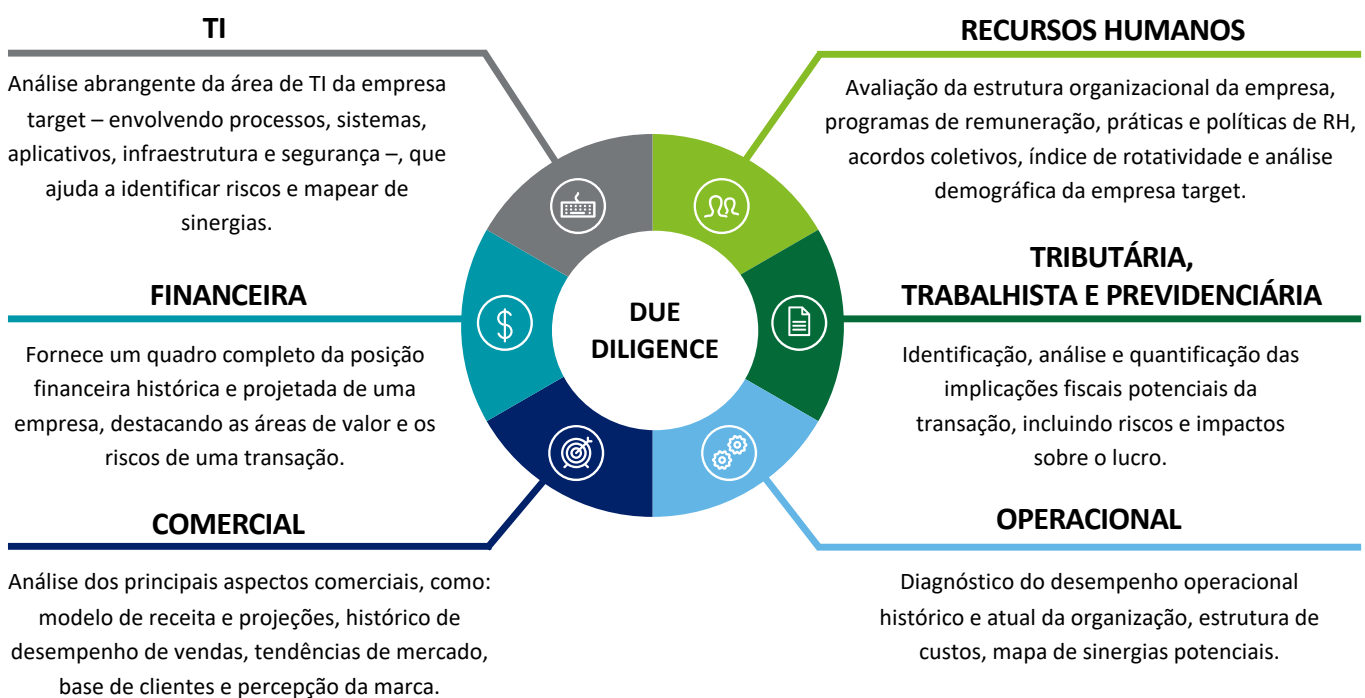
TI

Análise abrangente da área de TI da empresa target – envolvendo processos, sistemas, aplicativos, infraestrutura e segurança –, que ajuda a identificar riscos e mapear de sinergias.

FINANCEIRA

Fornece um quadro completo da posição financeira histórica e projetada de uma empresa, destacando as áreas de valor e os riscos de uma transação.

COMERCIAL

Análise dos principais aspectos comerciais, como: modelo de receita e projeções, histórico de desempenho de vendas, tendências de mercado, base de clientes e percepção da marca.

DUE DILIGENCE

RECURSOS HUMANOS

Avaliação da estrutura organizacional da empresa, programas de remuneração, práticas e políticas de RH, acordos coletivos, índice de rotatividade e análise demográfica da empresa target.

TRIBUTÁRIA, TRABALHISTA E PREVIDENCIÁRIA

Identificação, análise e quantificação das implicações fiscais potenciais da transação, incluindo riscos e impactos sobre o lucro.

OPERACIONAL

Diagnóstico do desempenho operacional histórico e atual da organização, estrutura de custos, mapa de sinergias potenciais.